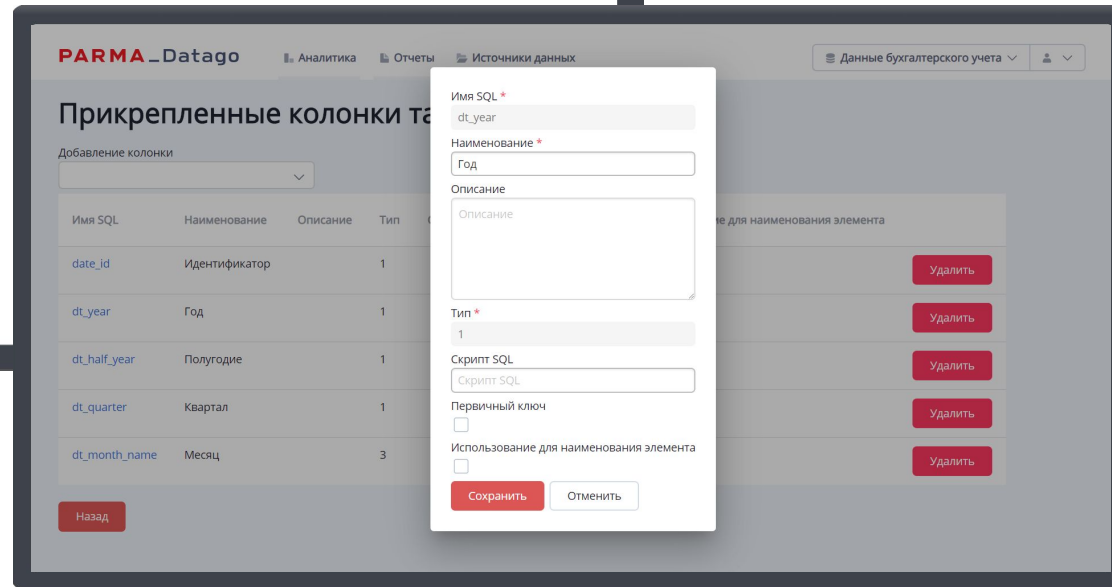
PARMA_Datago

Аналитика Отчеты Источники данных

Данные бухгалтерского учета

Прикрепленные колонки та

Добавление колонки

| Имя SQL | Наименование | Описание | Тип | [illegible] | е для наименования элемента | |
|---|---|---|---|---|---|---|
| date_id | Идентификатор | | 1 | | | Удалить |
| dt_year | Год | | 1 | | | Удалить |
| dt_half_year | Полугодие | | 1 | | | Удалить |
| dt_quarter | Квартал | | 1 | | | Удалить |
| dt_month_name | Месяц | | 3 | | | Удалить |

Назад

Имя SQL *
dt_year
Наименование *
Год
Описание
Описание
Тип *
1
Скрипт SQL
Скрипт SQL
Первичный ключ
Использование для наименования элемента
Сохранить Отменить